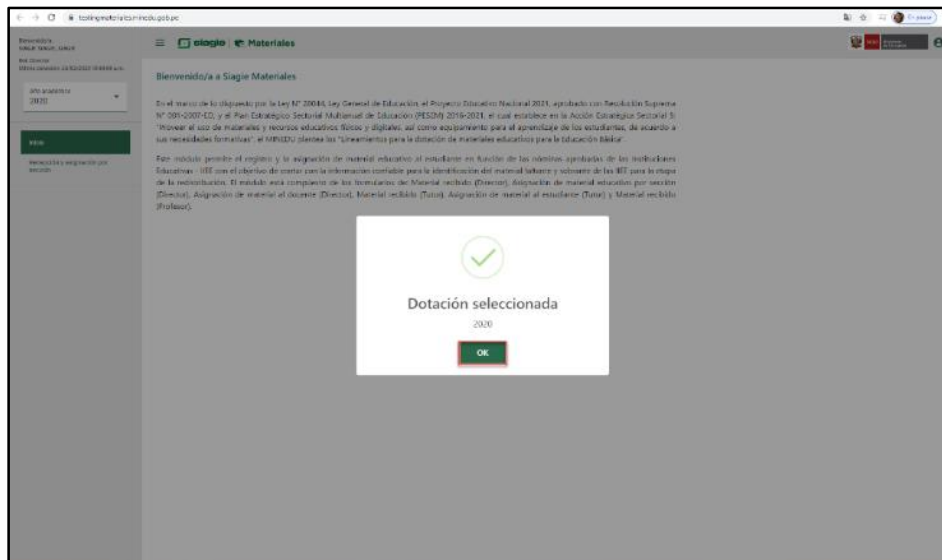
testingmateriales.minedu.gob.pe

Bienvenido/a
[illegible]
Rol: Director
Último acceso: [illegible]

Año académico
2020

Inicio
Recepción y asignación por sección

siagie | Materiales

Bienvenido/a a Siagie Materiales

En el marco de lo dispuesto por la Ley N° 28044, Ley General de Educación, el Proyecto Educativo Nacional 2021, aprobado con Resolución Suprema N° 001-2007-ED; y el Plan Estratégico Sectorial Multianual de Educación (PESEM) 2016-2021, el cual establece en la Acción Estratégica Sectorial 5: "Proveer el uso de materiales y recursos educativos físicos y digitales, así como equipamiento para el aprendizaje de los estudiantes, de acuerdo a sus necesidades formativas", el MINEDU plantea los "Lineamientos para la dotación de materiales educativos para la Educación Básica".

Este módulo permite el registro y la asignación de material educativo al estudiante en función de las nóminas aprobadas de las Instituciones Educativas - IIEE con el objetivo de contar con la información confiable para la identificación del material faltante y sobrante de las IIEE para la etapa de la redistribución. El módulo está compuesto de los formularios de: Material recibido (Director), Asignación de material educativo por sección (Director), Asignación de material al docente (Director), Material recibido (Tutor), Asignación de material al estudiante (Tutor) y Material recibido (Profesor).

Dotación seleccionada
2020
OK